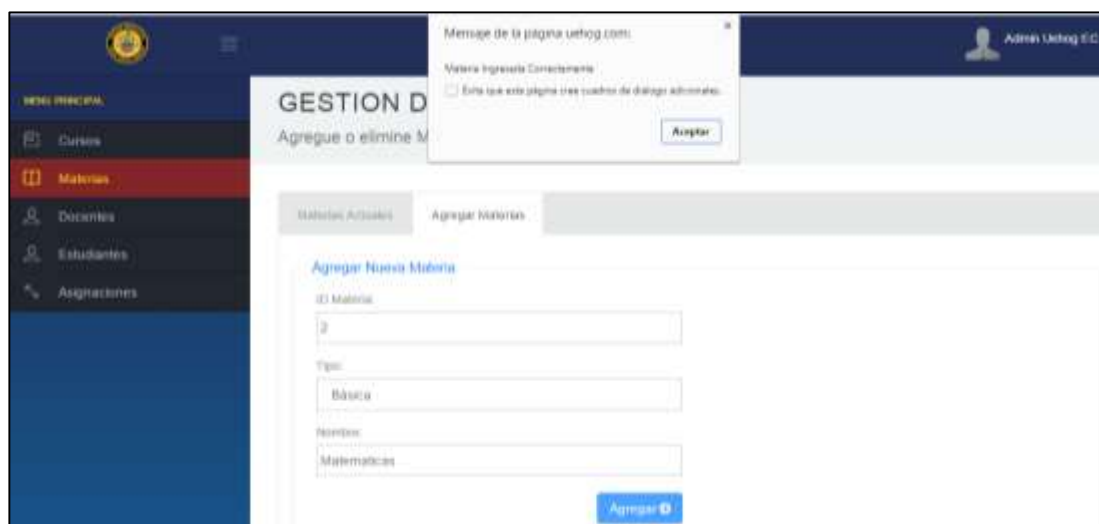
Mensaje de la página uehog.com:

Materia Ingresada Correctamente

Evita que esta página cree cuadros de diálogo adicionales.

Aceptar

Admin Uehog EC

MENU PRINCIPAL

Cursos

Materias

Docentes

Estudiantes

Asignaciones

GESTION D

Agregue o elimine M

Materias Actuales

Agregar Materias

Agregar Nueva Materia

ID Materia

2

Tipo:

Básica

Nombre:

Matematicas

Agregar